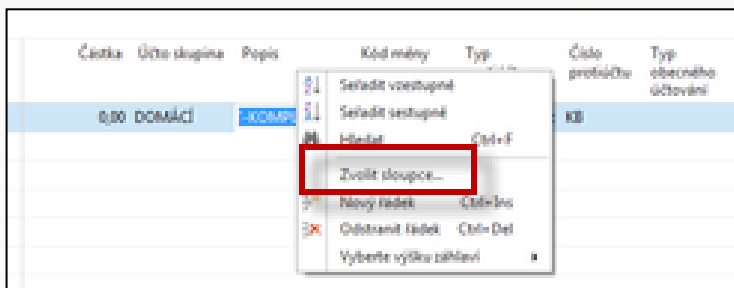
| Částka | Účto skupina | Popis | Kód měny | Typ | Číslo protiúčtu | Typ obecného účtování |
|---|---|---|---|---|---|---|
| 0,00 | DOMÁCÍ | I-KOMP | | | KB | |

Seřadit vzestupně
Seřadit sestupně
Hledat Ctrl+F
Zvolit sloupce...
Nový řádek Ctrl+Ins
Odstranit řádek Ctrl+Del
Vyberte výšku záhlaví